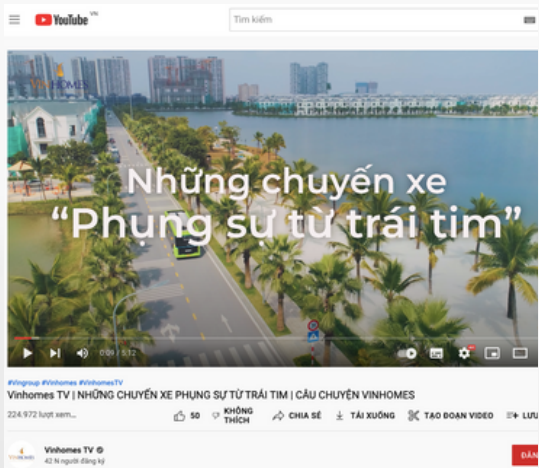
YouTube VN

Tìm kiếm

VINHOMES

Những chuyến xe
"Phụng sự từ trái tim"

0:09 / 5:12

#Vingroup #Vinhomes #VinhomesTV

Vinhomes TV | NHỮNG CHUYẾN XE PHỤNG SỰ TỪ TRÁI TIM | CÂU CHUYỆN VINHOMES

224.972 lượt xem

50

KHÔNG THÍCH

CHIA SẺ

TẢI XUỐNG

TẠO ĐOẠN VIDEO

LƯU

VINHOMES

Vinhomes TV

42 N người đăng ký

ĐĂN